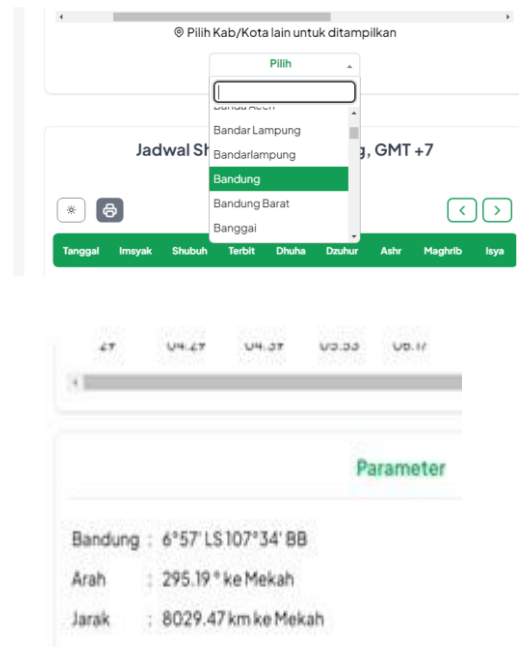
Pilih Kab/Kota lain untuk ditampilkan

Pilih

Banda Aceh
Bandar Lampung
Bandarlampung
Bandung
Bandung Barat
Banggai

Jadwal Sh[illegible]g, GMT +7

| Tanggal | Imsyak | Shubuh | Terbit | Dhuha | Dzuhur | Ashr | Maghrib | Isya |
|---|---|---|---|---|---|---|---|---|

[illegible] 04.27 04.37 05.55 06.17

Parameter

Bandung : 6°57' LS 107°34' BB

Arah : 295.19 ° ke Mekah

Jarak : 8029.47 km ke Mekah